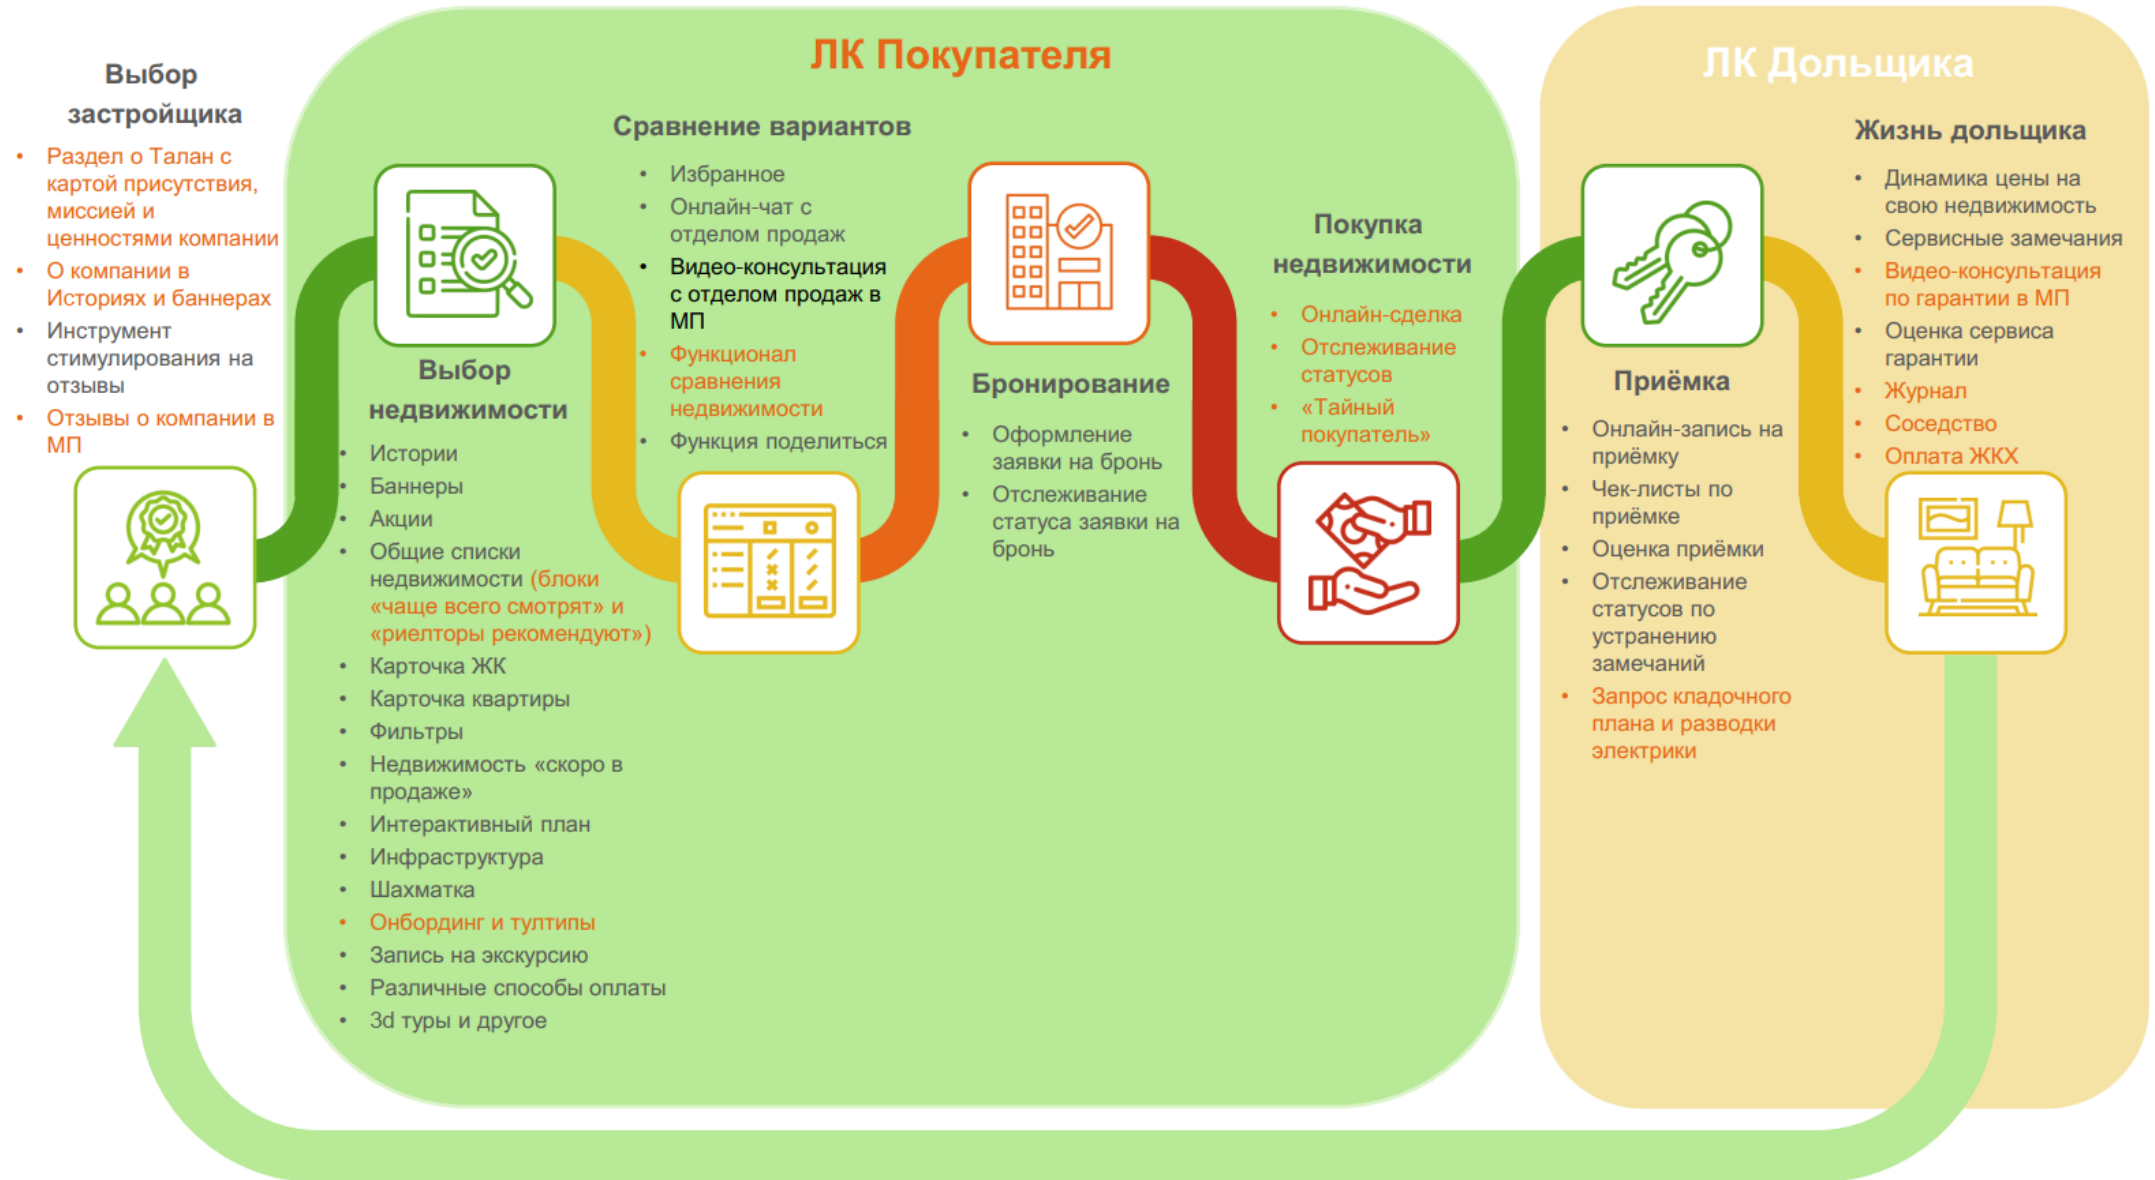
ЛК Покупателя

ЛК Дольщика

Выбор застройщика

- Раздел о Талан с картой присутствия, миссией и ценностями компании
- О компании в Историях и баннерах
- Инструмент стимулирования на отзывы
- Отзывы о компании в МП

Выбор недвижимости

- Истории
- Баннеры
- Акции
- Общие списки недвижимости (блоки «чаще всего смотрят» и «риелторы рекомендуют»)
- Карточка ЖК
- Карточка квартиры
- Фильтры
- Недвижимость «скоро в продаже»
- Интерактивный план
- Инфраструктура
- Шахматка
- Онбординг и тултипы
- Запись на экскурсию
- Различные способы оплаты
- 3d туры и другое

Сравнение вариантов

- Избранное
- Онлайн-чат с отделом продаж
- Видео-консультация с отделом продаж в МП
- Функционал сравнения недвижимости
- Функция поделиться

Бронирование

- Оформление заявки на бронь
- Отслеживание статуса заявки на бронь

Покупка недвижимости

- Онлайн-сделка
- Отслеживание статусов
- «Тайный покупатель»

Приёмка

- Онлайн-запись на приёмку
- Чек-листы по приёмке
- Оценка приёмки
- Отслеживание статусов по устранению замечаний
- Запрос кладочного плана и разводки электрики

Жизнь дольщика

- Динамика цены на свою недвижимость
- Сервисные замечания
- Видео-консультация по гарантии в МП
- Оценка сервиса гарантии
- Журнал
- Соседство
- Оплата ЖКХ